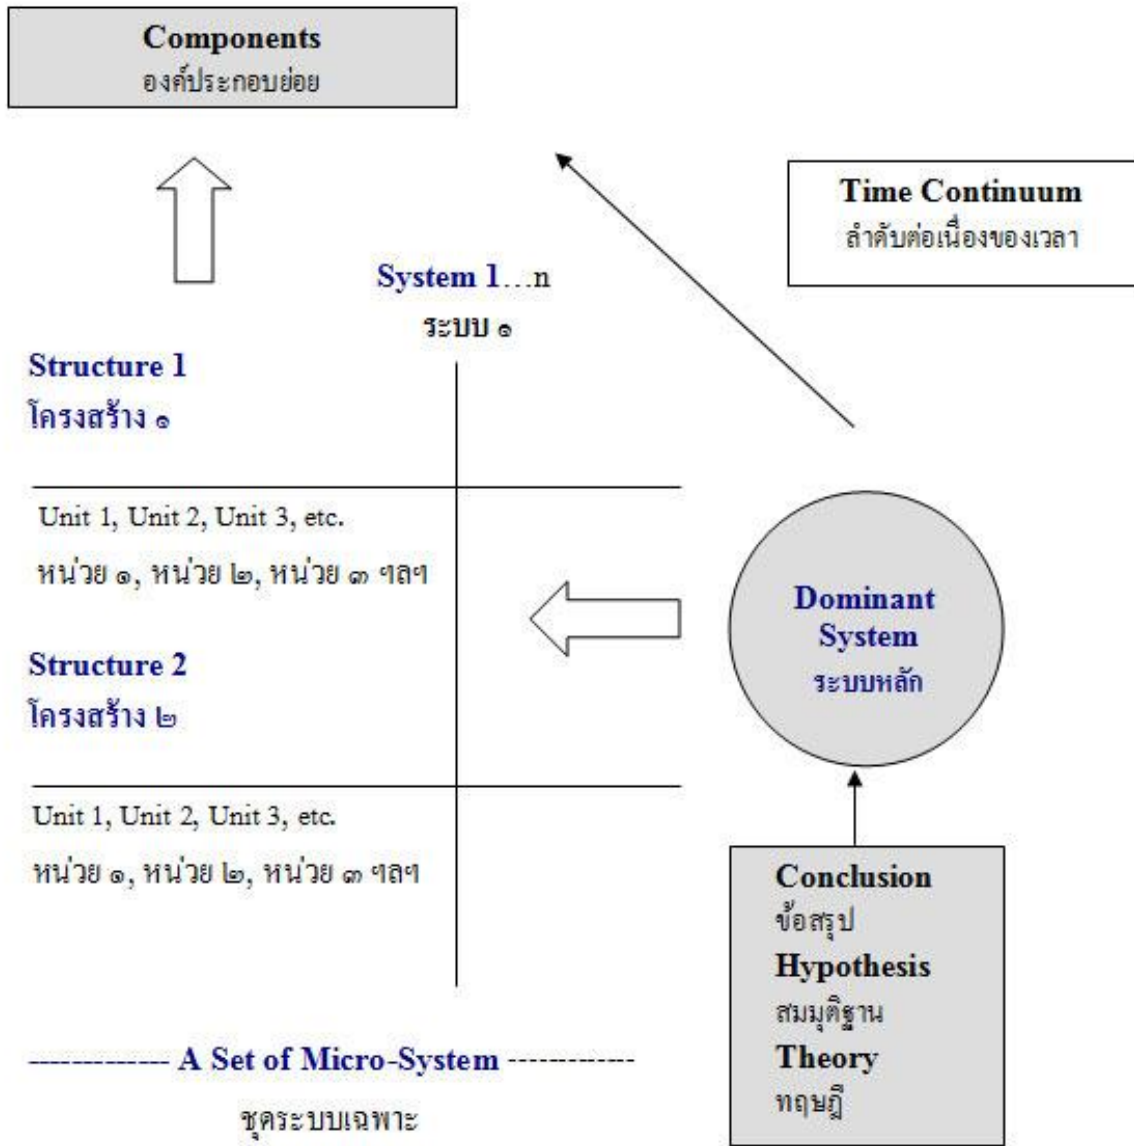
Components
องค์ประกอบย่อย

Time Continuum
ลำดับต่อเนื่องของเวลา

System 1…n
ระบบ ๑

Structure 1
โครงสร้าง ๑

Unit 1, Unit 2, Unit 3, etc.
หน่วย ๑, หน่วย ๒, หน่วย ๓ ฯลฯ

Structure 2
โครงสร้าง ๒

Dominant System
ระบบหลัก

Unit 1, Unit 2, Unit 3, etc.
หน่วย ๑, หน่วย ๒, หน่วย ๓ ฯลฯ

Conclusion
ข้อสรุป
Hypothesis
สมมุติฐาน
Theory
ทฤษฎี

------------ A Set of Micro-System ------------
ชุดระบบเฉพาะ